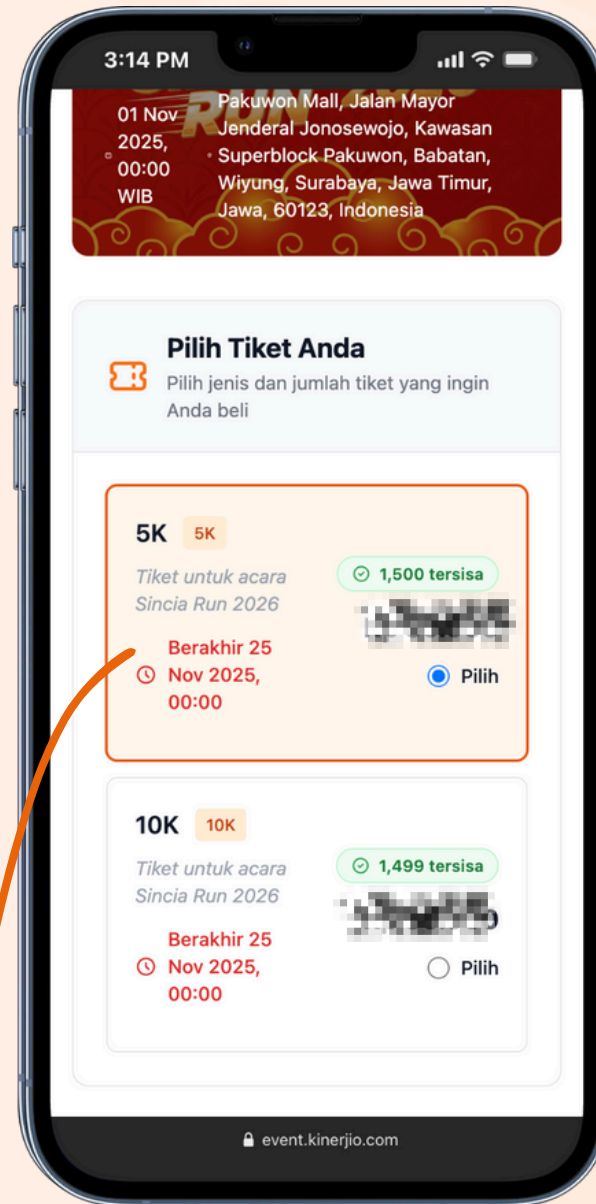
3:14 PM

01 Nov 2025, 00:00 WIB

Pakuwon Mall, Jalan Mayor Jenderal Jonosewojo, Kawasan Superblock Pakuwon, Babatan, Wiyung, Surabaya, Jawa Timur, Jawa, 60123, Indonesia

Pilih Tiket Anda

Pilih jenis dan jumlah tiket yang ingin Anda beli

5K 5K

Tiket untuk acara Sincia Run 2026

1,500 tersisa

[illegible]

Berakhir 25 Nov 2025, 00:00

Pilih

10K 10K

Tiket untuk acara Sincia Run 2026

1,499 tersisa

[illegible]

Berakhir 25 Nov 2025, 00:00

Pilih

event.kinerjio.com